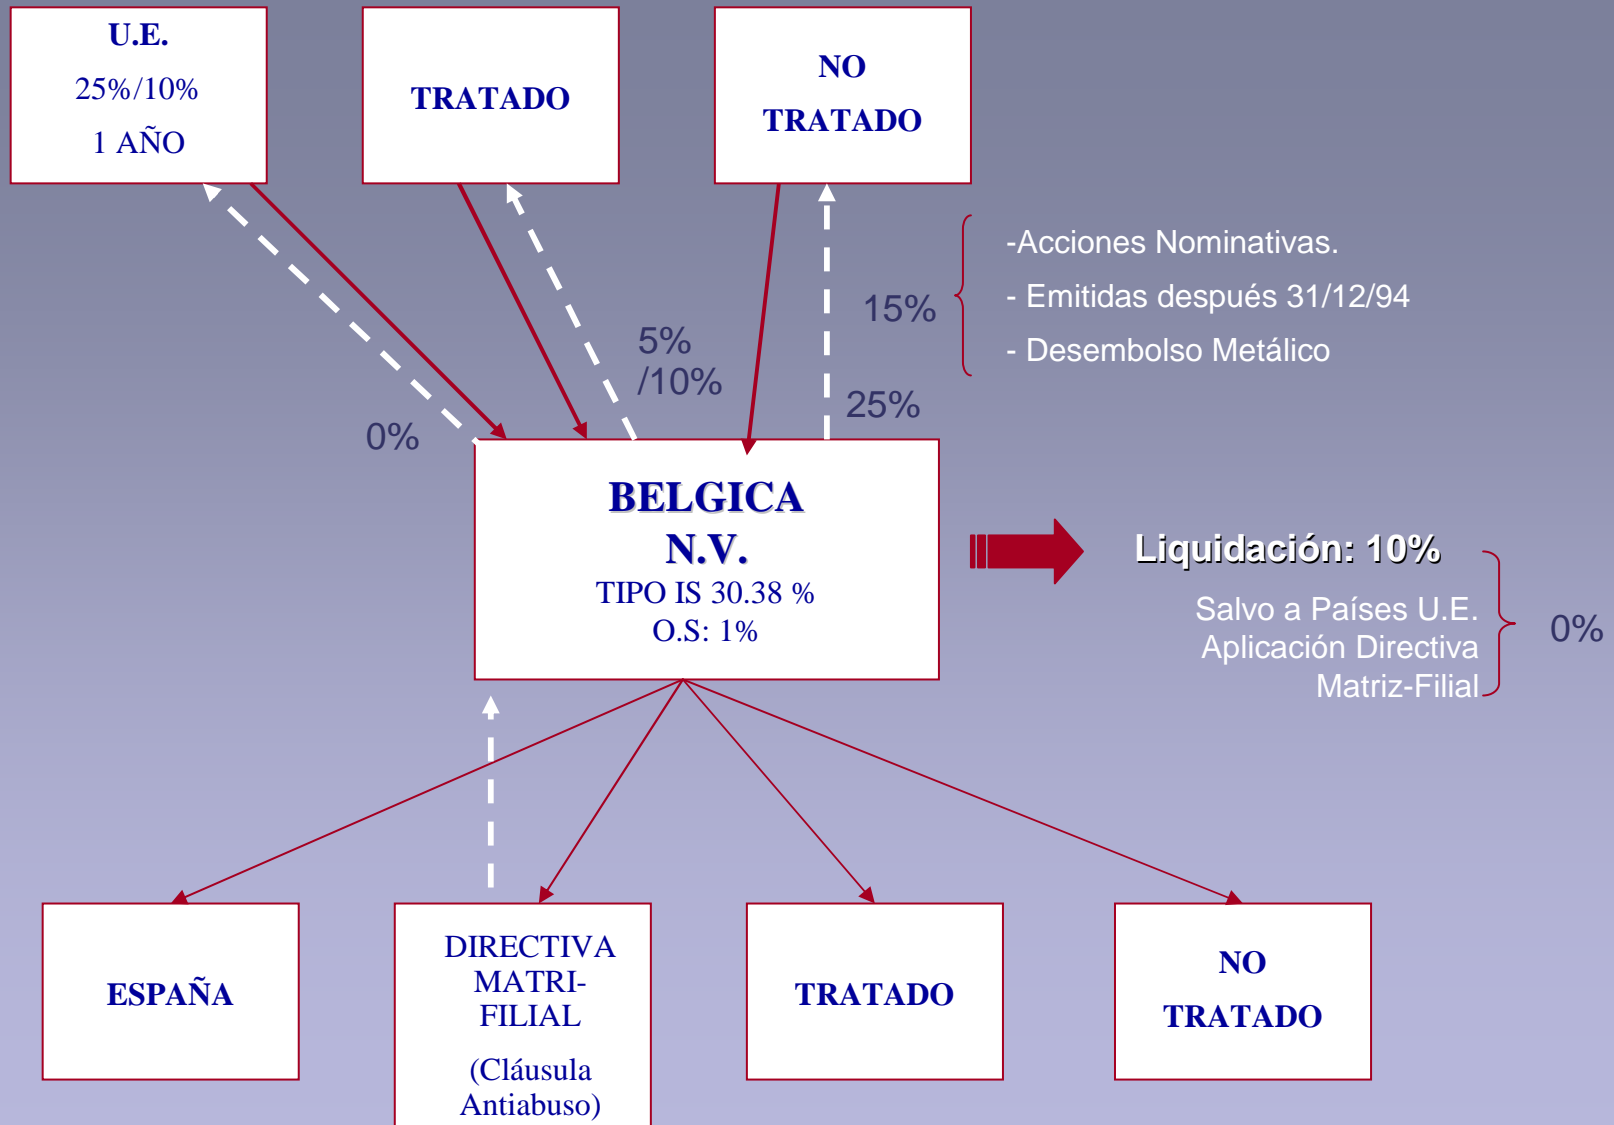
U.E.
25%/10%
1 AÑO

TRATADO

NO
TRATADO

-Acciones Nominativas.
- Emitidas después 31/12/94
- Desembolso Metálico

15%

5%
/10%

25%

0%

BELGICA
N.V.
TIPO IS 30.38 %
O.S: 1%

Liquidación: 10%
Salvo a Países U.E.
Aplicación Directiva
Matriz-Filial

0%

ESPAÑA

DIRECTIVA
MATRI-
FILIAL
(Cláusula
Antiabuso)

TRATADO

NO
TRATADO